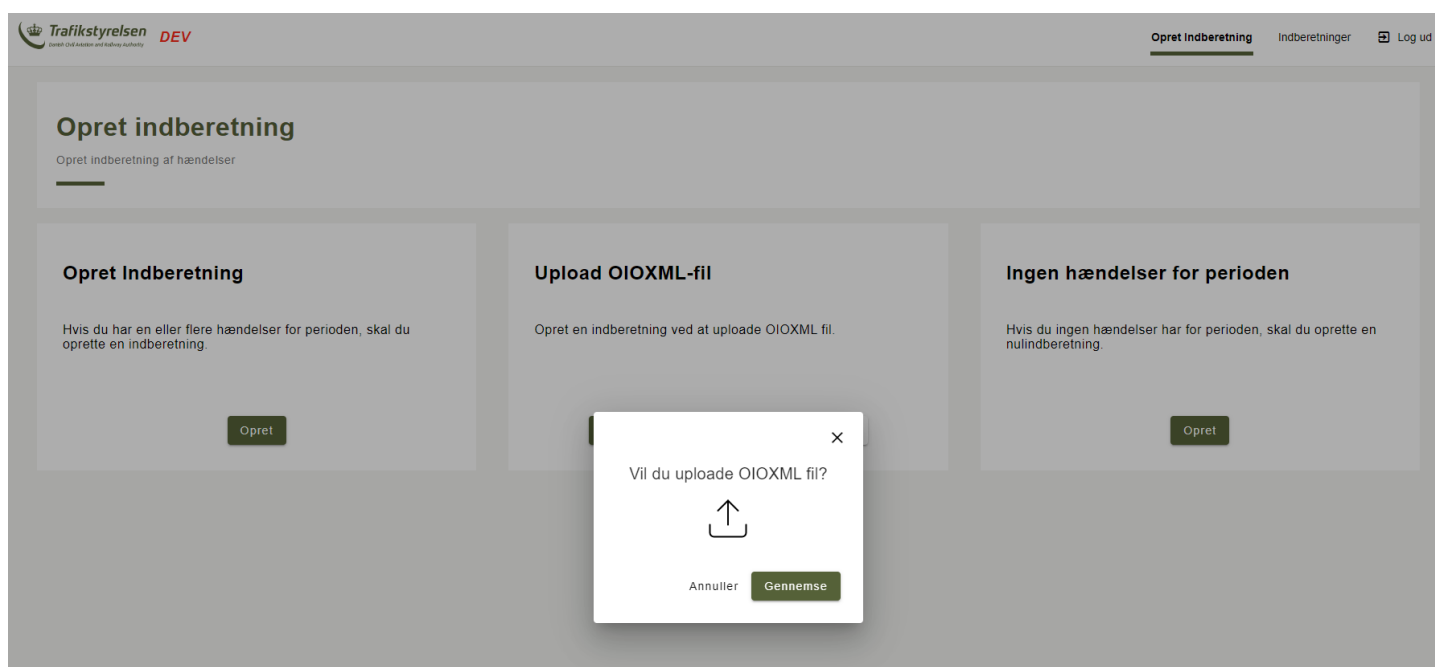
Trafikstyrelsen
Danish Civil Aviation and Railway Authority
DEV

Opret Indberetning Indberetninger Log ud

Opret indberetning

Opret indberetning af hændelser

Opret Indberetning

Hvis du har en eller flere hændelser for perioden, skal du oprette en indberetning.

Opret

Upload OIOXML-fil

Opret en indberetning ved at uploade OIOXML fil.

Ingen hændelser for perioden

Hvis du ingen hændelser har for perioden, skal du oprette en nulindberetning.

Opret

Vil du uploade OIOXML fil?

Annuller Gennemse